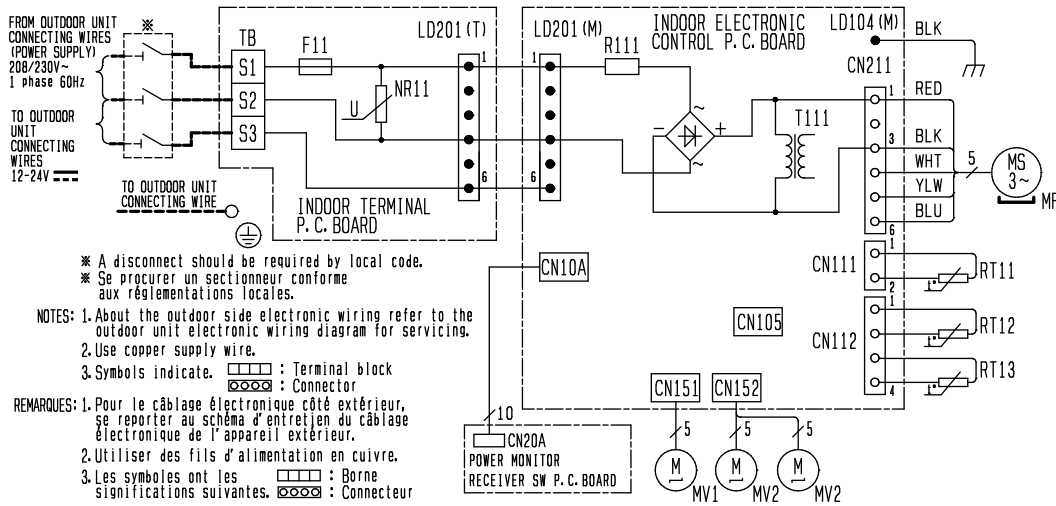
FROM OUTDOOR UNIT CONNECTING WIRES (POWER SUPPLY) 208/230V~ 1 phase 60Hz

※

TO OUTDOOR UNIT CONNECTING WIRES 12-24V

TO OUTDOOR UNIT CONNECTING WIRE

TB

S1

S2

S3

F11

U

NR11

LD201(T)

1

6

INDOOR TERMINAL P.C.BOARD

LD201(M)

1

6

R111

INDOOR ELECTRONIC CONTROL P.C.BOARD

LD104(M)

BLK

CN211

T111

1

3

6

RED

BLK

WHT

YLW

BLU

5

MS 3~

MF

CN10A

CN105

CN111

1

2

RT11

CN112

1

4

RT12

RT13

CN151

CN152

5

5

5

M

MV1

M

MV2

M

MV2

10

CN20A

POWER MONITOR

RECEIVER SW P.C.BOARD

※ A disconnect should be required by local code.
※ Se procurer un sectionneur conforme aux réglementations locales.

NOTES: 1. About the outdoor side electronic wiring refer to the outdoor unit electronic wiring diagram for servicing.
2. Use copper supply wire.
3. Symbols indicate. : Terminal block
: Connector

REMARQUES: 1. Pour le câblage électronique côté extérieur, se reporter au schéma d'entretien du câblage électronique de l'appareil extérieur.
2. Utiliser des fils d'alimentation en cuivre.
3. Les symboles ont les significations suivantes. : Borne
: Connecteur